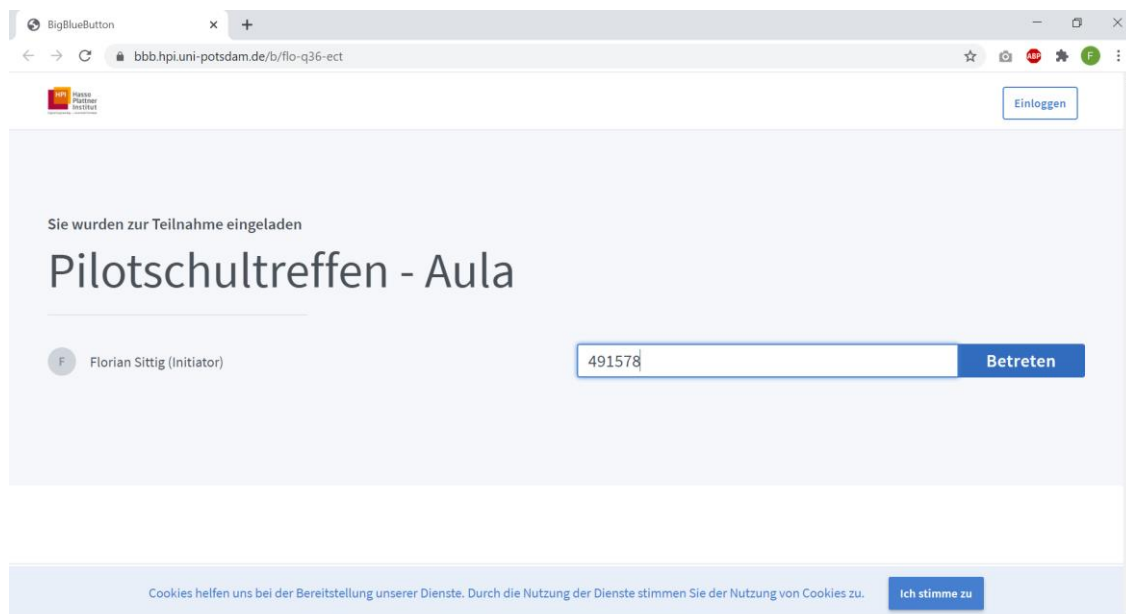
BigBlueButton

bbb.hpi.uni-potsdam.de/b/flo-q36-ect

ABP

F

HPI Hasso Plattner Institut

Einloggen

Sie wurden zur Teilnahme eingeladen

Pilotschultreffen - Aula

F Florian Sittig (Initiator)

491578

Betreten

Cookies helfen uns bei der Bereitstellung unserer Dienste. Durch die Nutzung der Dienste stimmen Sie der Nutzung von Cookies zu.

Ich stimme zu